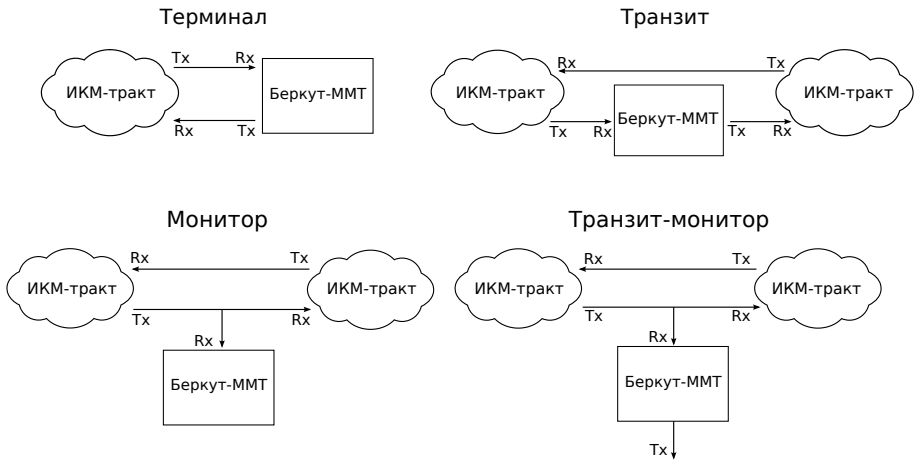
Терминал

ИКМ-тракт Tx Rx Беркут-ММТ Rx Tx

Транзит

ИКМ-тракт Rx Tx ИКМ-тракт Tx Rx Беркут-ММТ Tx Rx

Монитор

ИКМ-тракт Rx Tx ИКМ-тракт Tx Rx Rx Беркут-ММТ

Транзит-монитор

ИКМ-тракт Rx Tx ИКМ-тракт Tx Rx Rx Беркут-ММТ Tx